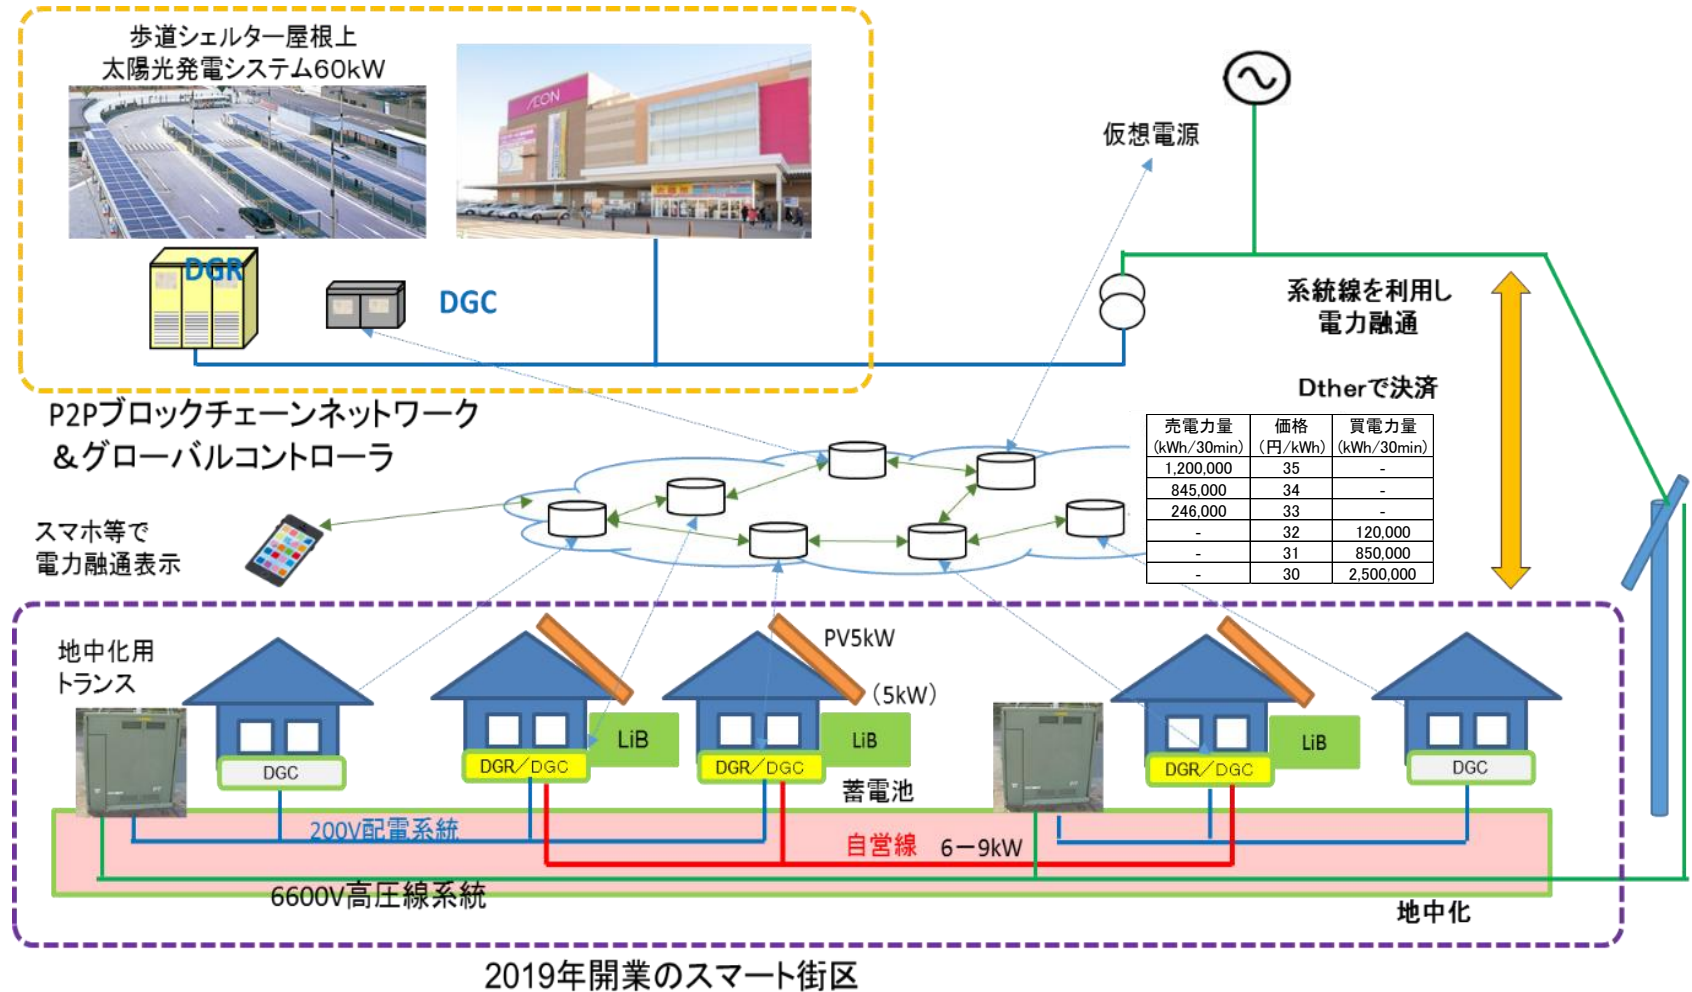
歩道シェルター屋根上
太陽光発電システム60kW

ÆON

DGR

DGC

仮想電源

系統線を利用し
電力融通

Dtherで決済

P2Pブロックチェーンネットワーク
＆グローバルコントローラ

| 売電力量 (kWh/30min) | 価格 (円/kWh) | 買電力量 (kWh/30min) |
|---|---|---|
| 1,200,000 | 35 | - |
| 845,000 | 34 | - |
| 246,000 | 33 | - |
| - | 32 | 120,000 |
| - | 31 | 850,000 |
| - | 30 | 2,500,000 |

スマホ等で
電力融通表示

地中化用
トランス

PV5kW

（5kW）

DGC

LiB

DGR／DGC

LiB

DGR／DGC

蓄電池

LiB

DGR／DGC

DGC

200V配電系統

自営線　6ー9kW

6600V高圧線系統

地中化

2019年開業のスマート街区